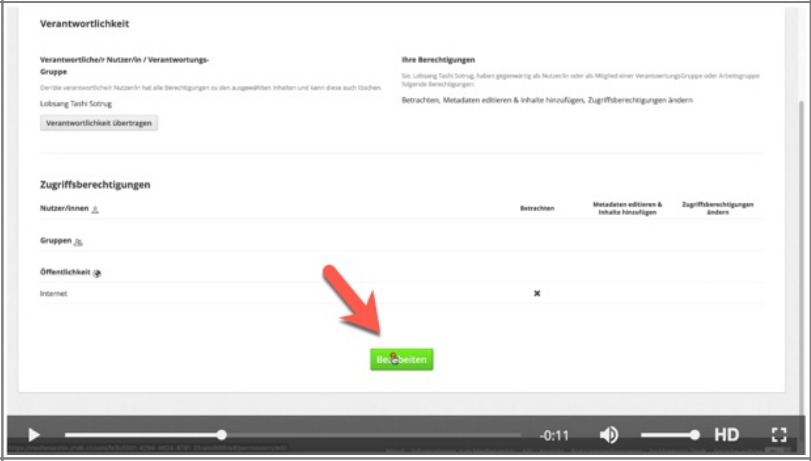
Verantwortlichkeit

Verantwortliche/r Nutzer/in / Verantwortungs-Gruppe

Der/die verantwortliche/r Nutzer/in hat alle Berechtigungen zu den ausgewählten Inhalten und kann diese auch löschen.

Lobsang Tashi Sotrug

Verantwortlichkeit übertragen

Ihre Berechtigungen

Sie, Lobsang Tashi Sotrug, haben gegenwärtig als Nutzer/in oder als Mitglied einer VerantwortungsGruppe oder Arbeitsgruppe folgende Berechtigungen:

Betrachten, Metadaten editieren & Inhalte hinzufügen, Zugriffsberechtigungen ändern

Zugriffsberechtigungen

| Nutzer/innen | Betrachten | Metadaten editieren & Inhalte hinzufügen | Zugriffsberechtigungen ändern |
|---|---|---|---|
| Gruppen | | | |
| Öffentlichkeit | | | |
| Internet | ✖ | | |

Bearbeiten

-0:11 HD

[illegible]